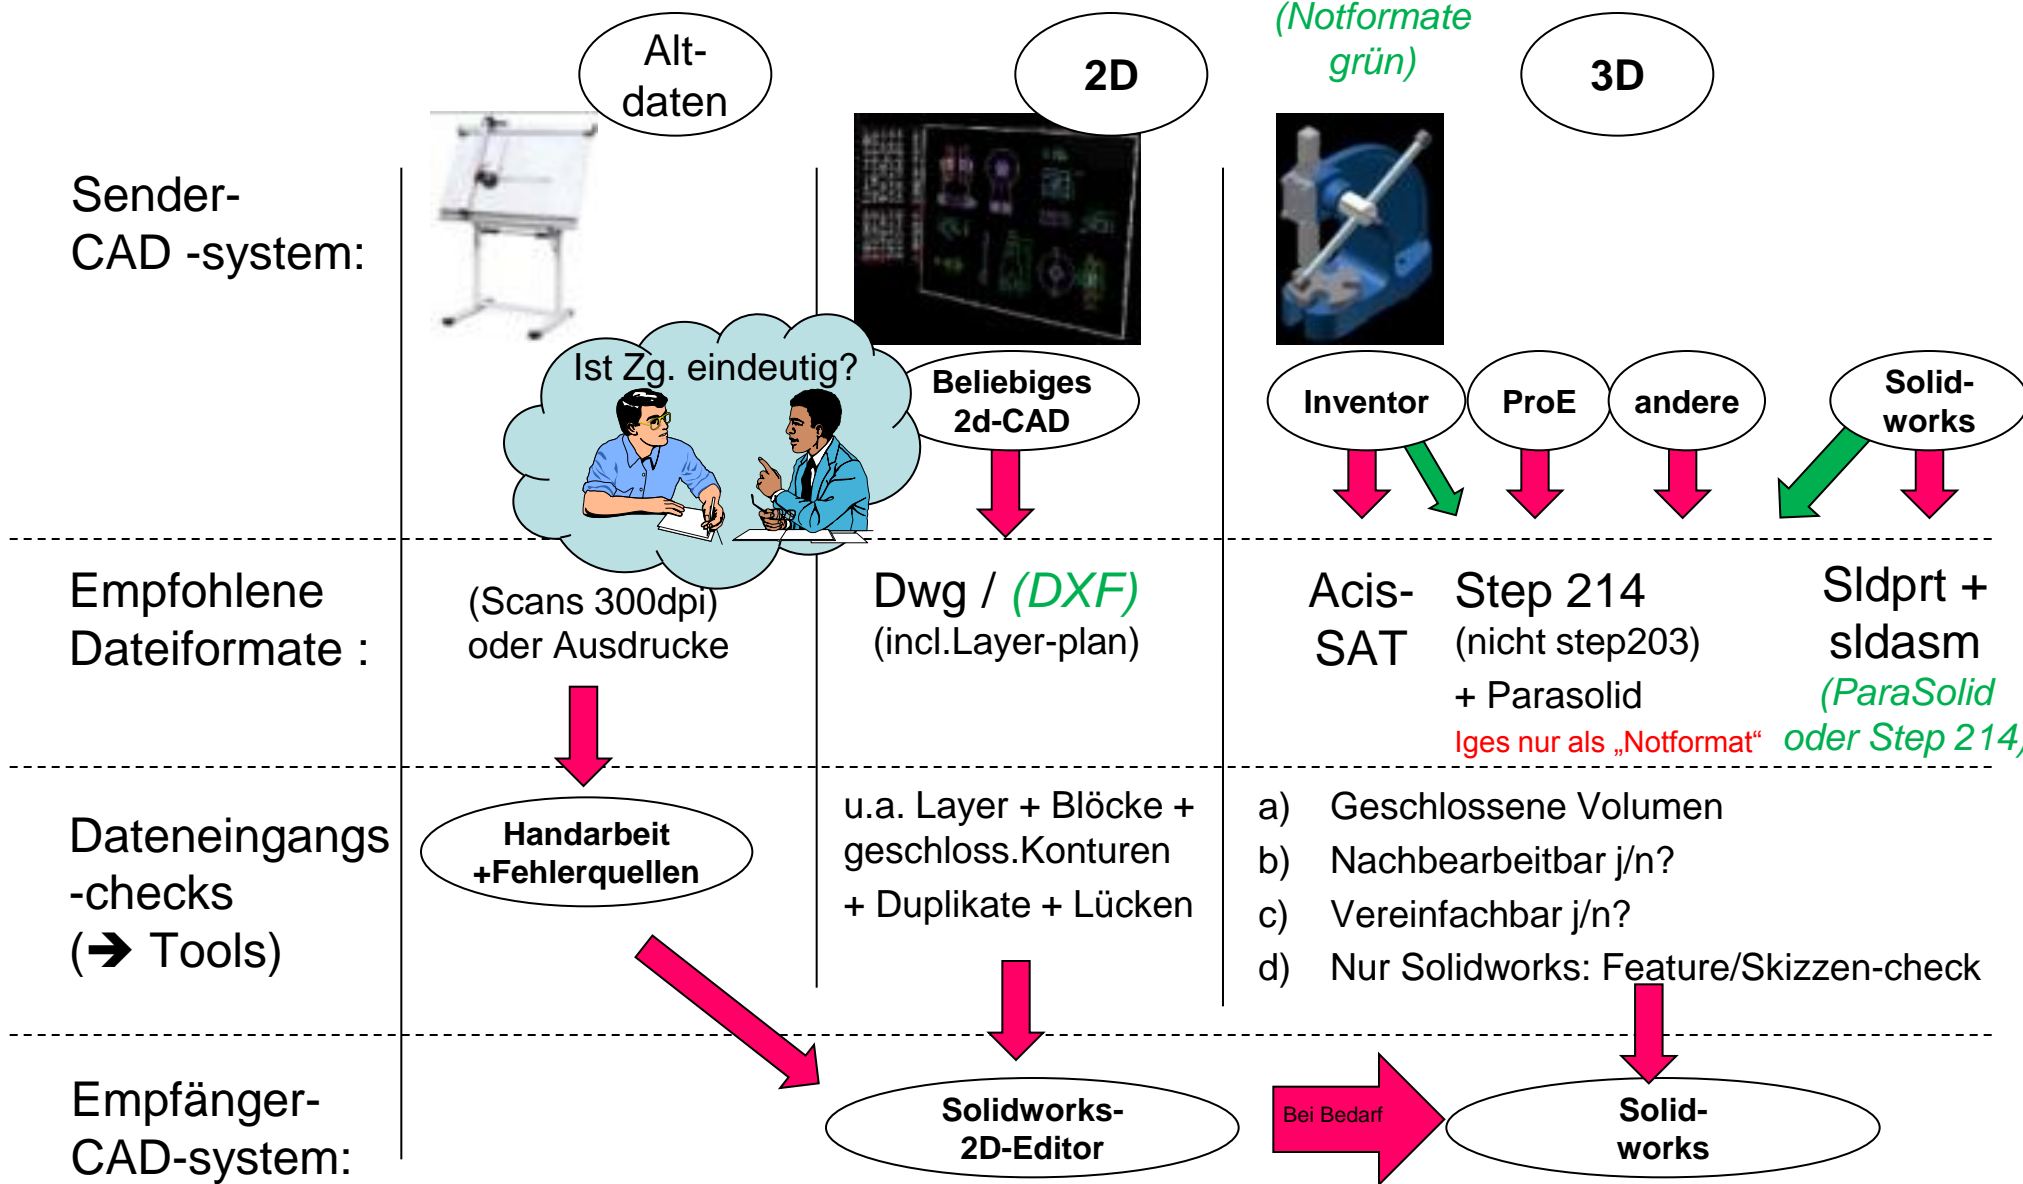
(Notformate grün)

Alt-daten

2D

3D

Sender-CAD -system:

Ist Zg. eindeutig?

Beliebiges 2d-CAD

Inventor

ProE

andere

Solid-works

Empfohlene Dateiformate :

(Scans 300dpi) oder Ausdrucke

Dwg / (DXF) (incl.Layer-plan)

Acis-SAT

Step 214 (nicht step203) + Parasolid

Iges nur als „Notformat“

Sldprt + sldasm (ParaSolid oder Step 214)

Dateneingangs -checks (➔ Tools)

Handarbeit +Fehlerquellen

u.a. Layer + Blöcke + geschloss.Konturen + Duplikate + Lücken

a) Geschlossene Volumen
b) Nachbearbeitbar j/n?
c) Vereinfachbar j/n?
d) Nur Solidworks: Feature/Skizzen-check

Empfänger-CAD-system:

Solidworks-2D-Editor

Bei Bedarf

Solid-works